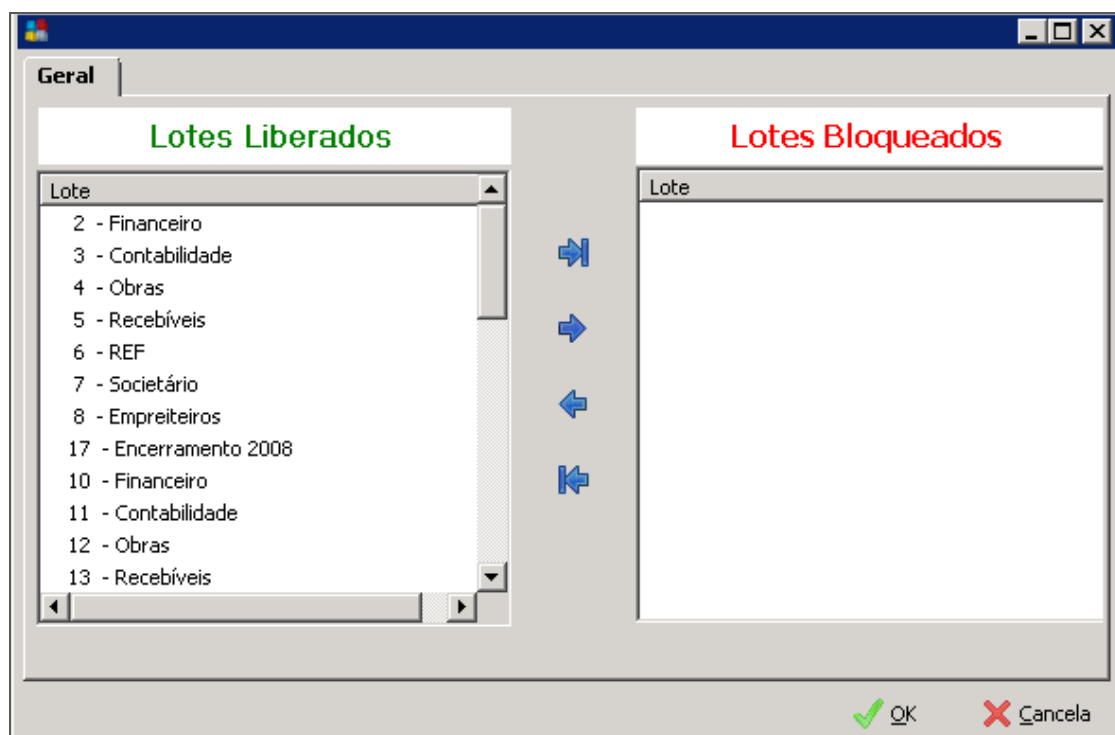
Geral

Lotes Liberados

Lote
2 - Financeiro
3 - Contabilidade
4 - Obras
5 - Recebíveis
6 - REF
7 - Societário
8 - Empreiteiros
17 - Encerramento 2008
10 - Financeiro
11 - Contabilidade
12 - Obras
13 - Recebíveis

Lotes Bloqueados

Lote

OK
Cancela